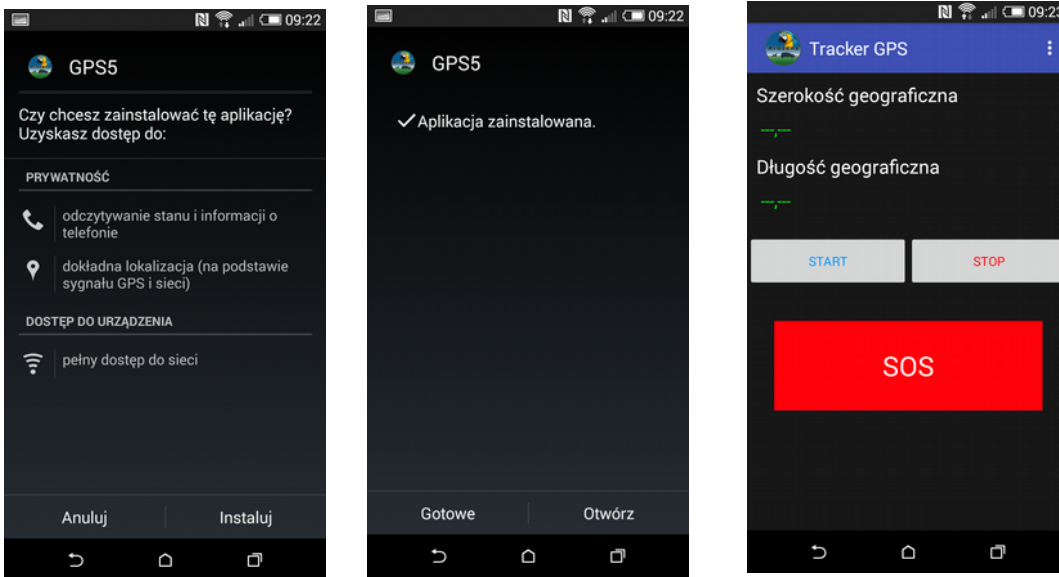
09:22

GPS5

Czy chcesz zainstalować tę aplikację? Uzyskasz dostęp do:

PRYWATNOŚĆ

odczytywanie stanu i informacji o telefonie

dokładna lokalizacja (na podstawie sygnału GPS i sieci)

DOSTĘP DO URZĄDZENIA

pełny dostęp do sieci

Anuluj Instaluj

09:22

GPS5

✓Aplikacja zainstalowana.

Gotowe Otwórz

09:2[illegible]

Tracker GPS

Szerokość geograficzna

--,--

Długość geograficzna

--,--

START STOP

SOS